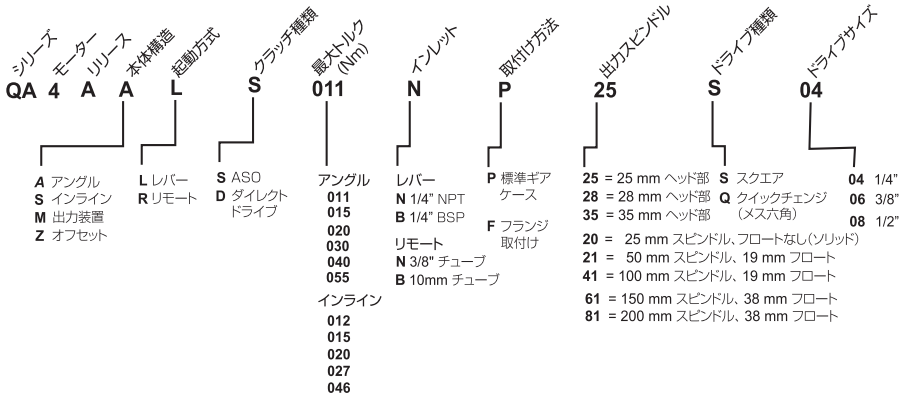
シリーズ QA
モーター 4
リリース A
本体構造 A
起動方式 L
クラッチ種類 S
最大トルク (Nm) 011
インレット N
取付け方法 P
出力スピンドル 25
ドライブ種類 S
ドライブサイズ 04

*A* アングル
**S** インライン
**M** 出力装置
**Z** オフセット

**L** レバー
**R** リモート

**S** ASO
**D** ダイレクトドライブ

アングル
**011**
**015**
**020**
**030**
**040**
**055**
インライン
**012**
**015**
**020**
**027**
**046**

レバー
**N** 1/4" NPT
**B** 1/4" BSP
リモート
**N** 3/8" チューブ
**B** 10mm チューブ

**P** 標準ギアケース
**F** フランジ取付け

**25** = 25 mm ヘッド部
**28** = 28 mm ヘッド部
**35** = 35 mm ヘッド部
**20** = 25 mm スピンドル、フロートなし(ソリッド)
**21** = 50 mm スピンドル、19 mm フロート
**41** = 100 mm スピンドル、19 mm フロート
**61** = 150 mm スピンドル、38 mm フロート
**81** = 200 mm スピンドル、38 mm フロート

**S** スクエア
**Q** クイックチェンジ (メス六角)

**04** 1/4"
**06** 3/8"
**08** 1/2"